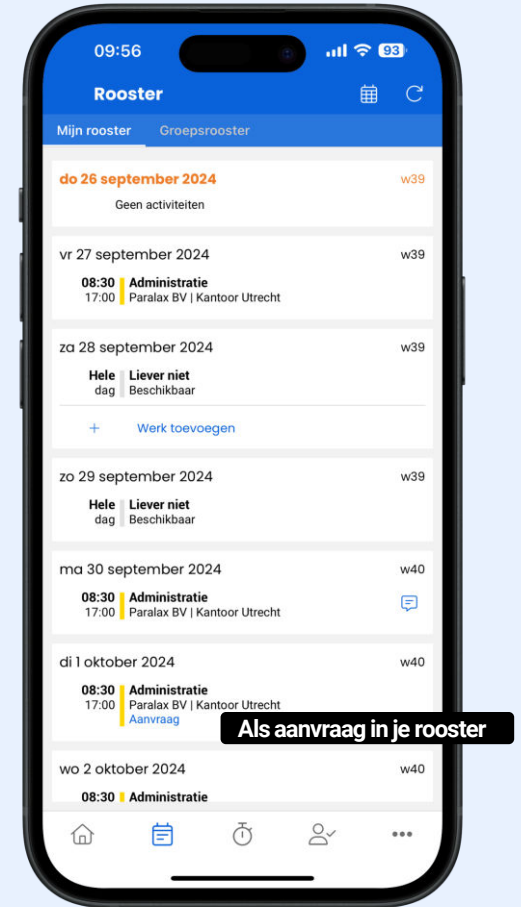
09:56

93

Rooster

Mijn rooster

Groepsrooster

do 26 september 2024

w39

Geen activiteiten

vr 27 september 2024

w39

08:30
17:00

Administratie
Paralax BV | Kantoor Utrecht

za 28 september 2024

w39

Hele
dag

Liever niet
Beschikbaar

+ Werk toevoegen

zo 29 september 2024

w39

Hele
dag

Liever niet
Beschikbaar

ma 30 september 2024

w40

08:30
17:00

Administratie
Paralax BV | Kantoor Utrecht

di 1 oktober 2024

w40

08:30
17:00

Administratie
Paralax BV | Kantoor Utrecht
Aanvraag

Als aanvraag in je rooster

wo 2 oktober 2024

w40

08:30

Administratie